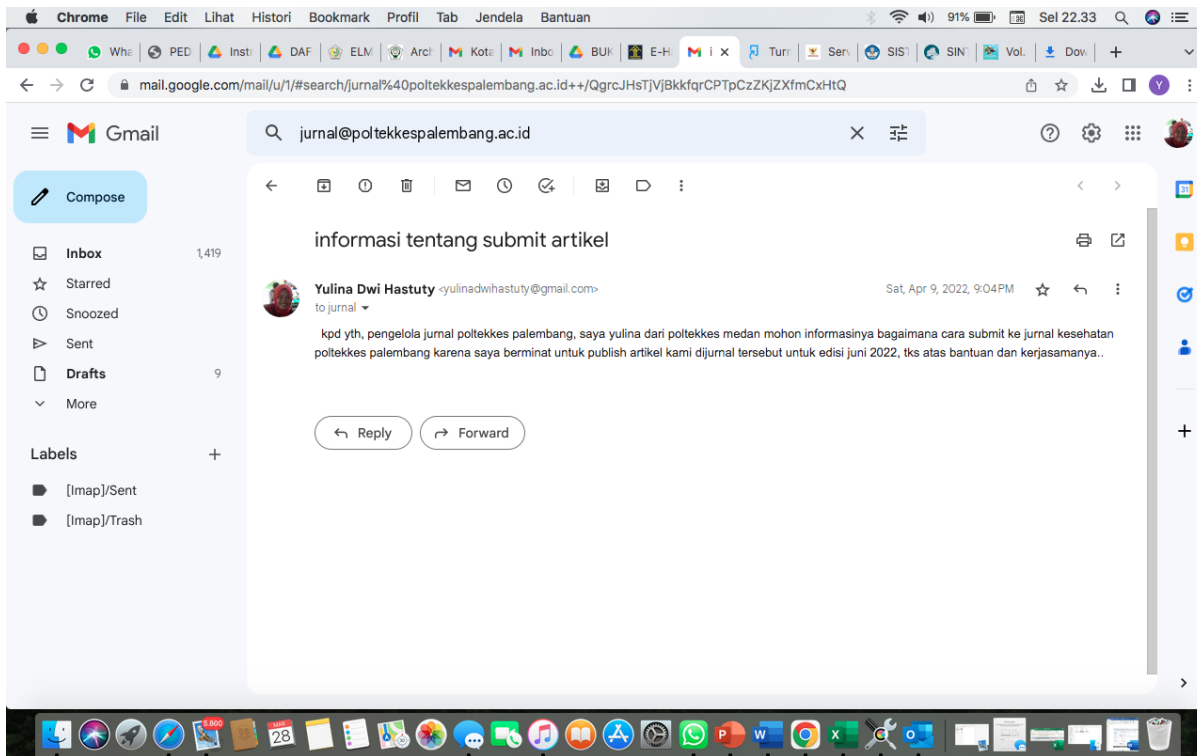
Chrome File Edit Lihat Histori Bookmark Profil Tab Jendela Bantuan 91% Sel 22.33

Wha | PED | Inst | DAF | ELM | Arch | Kota | Inbo | BUK | E-H | i × | Turn | Serv | SIST | SIN | Vol. | Dow | +

mail.google.com/mail/u/1/#search/jurnal%40poltekkespalembang.ac.id++/QgrcJHsTjVjBkkfqrCPTpCzZKjZXfmCxHtQ

Gmail

jurnal@poltekkespalembang.ac.id

Compose

Inbox 1,419
Starred
Snoozed
Sent
Drafts 9
More

Labels +
[Imap]/Sent
[Imap]/Trash

informasi tentang submit artikel

Yulina Dwi Hastuty <yulinadwihastuty@gmail.com>
to jurnal
Sat, Apr 9, 2022, 9:04PM

kpd yth, pengelola jurnal poltekkes palembang, saya yulina dari poltekkes medan mohon informasinya bagaimana cara submit ke jurnal kesehatan poltekkes palembang karena saya berminat untuk publish artikel kami dijurnal tersebut untuk edisi juni 2022, tks atas bantuan dan kerjasamanya..

Reply
Forward

28